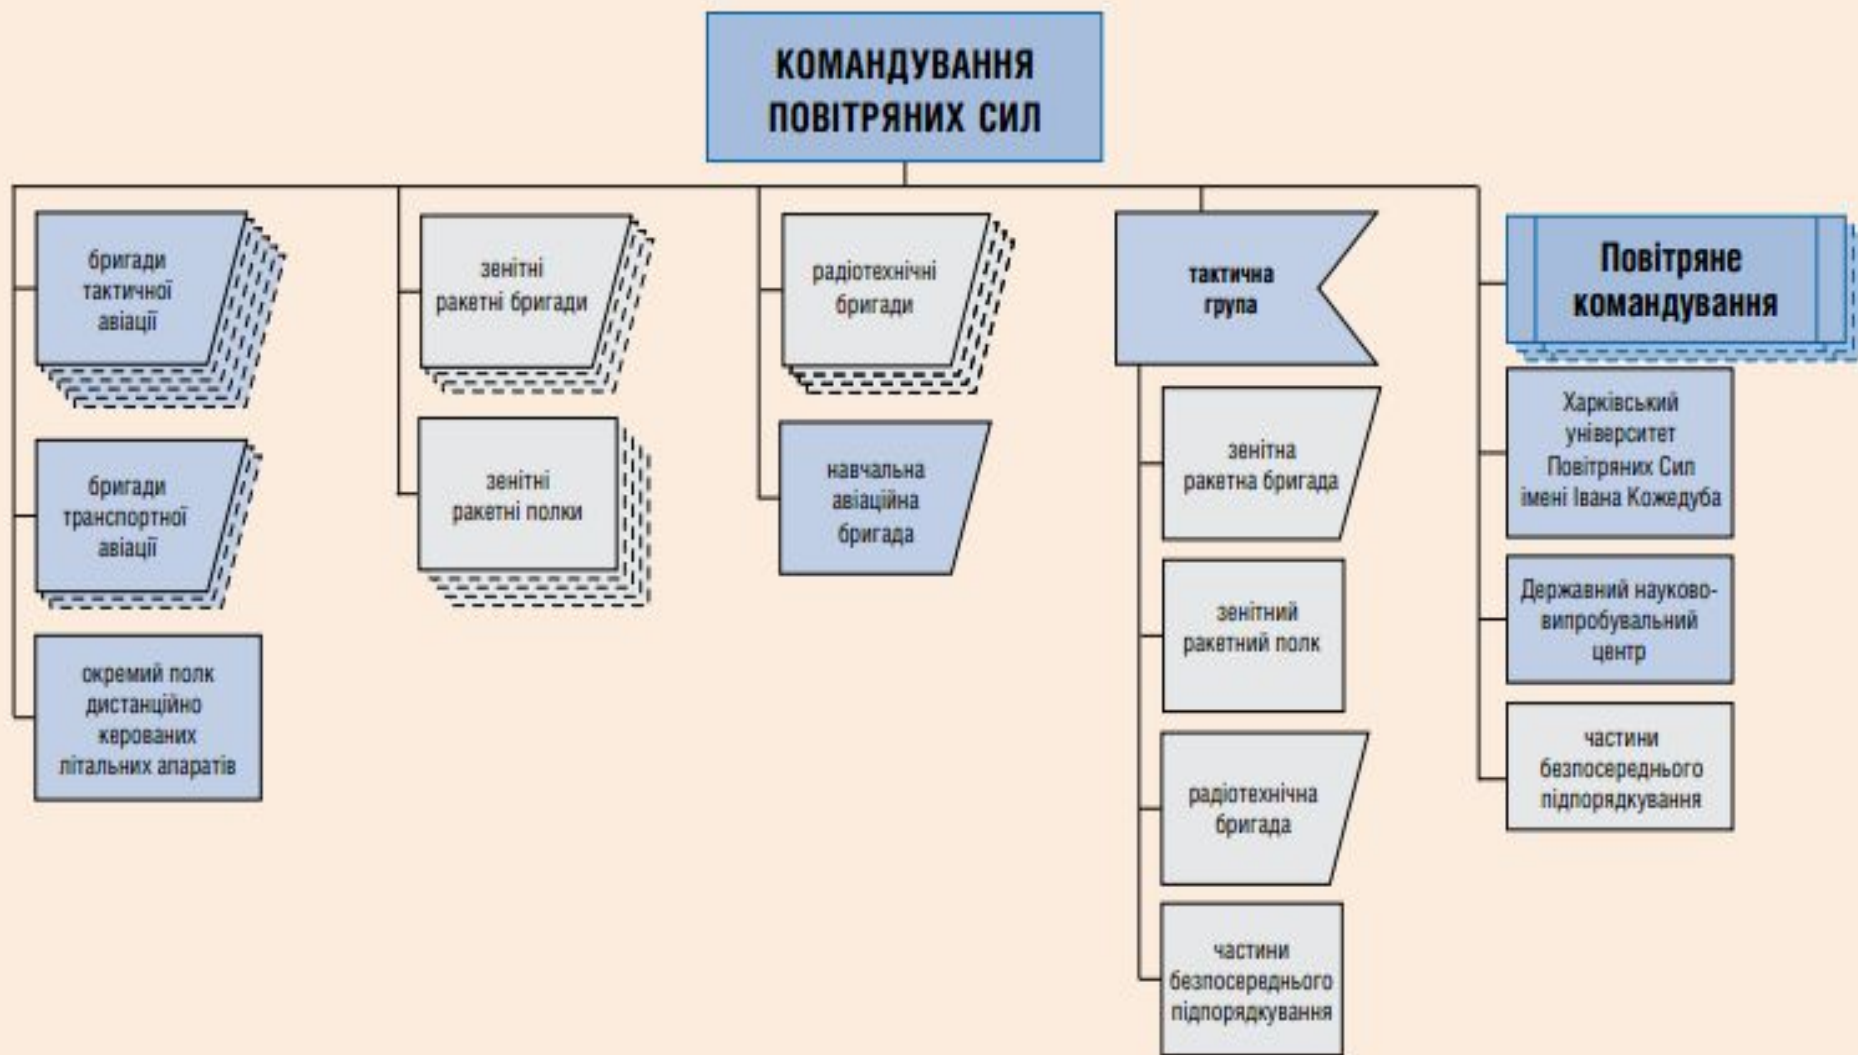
КОМАНДУВАННЯ ПОВІТРЯНИХ СИЛ

бригади тактичної авіації

бригади транспортної авіації

окремий полк дистанційно керованих літальних апаратів

зенітні ракетні бригади

зенітні ракетні полки

радіотехнічні бригади

навчальна авіаційна бригада

тактична група

зенітна ракетна бригада

зенітний ракетний полк

радіотехнічна бригада

частини безпосереднього підпорядкування

Повітряне командування

Харківський університет Повітряних Сил імені Івана Кожедуба

Державний науково-випробувальний центр

частини безпосереднього підпорядкування